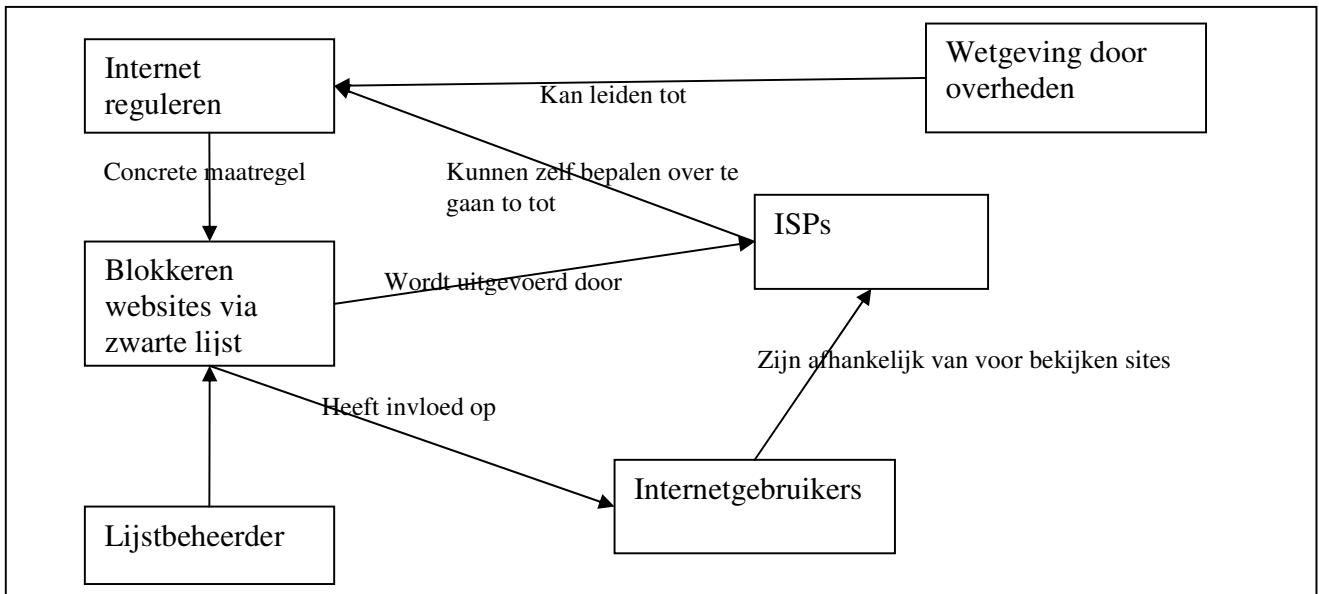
Internet reguleren

Kan leiden tot

Wetgeving door overheden

Concrete maatregel

Kunnen zelf bepalen over te gaan to tot

ISPs

Blokkeren websites via zwarte lijst

Wordt uitgevoerd door

Zijn afhankelijk van voor bekijken sites

Heeft invloed op

Internetgebruikers

Lijstbeheerder